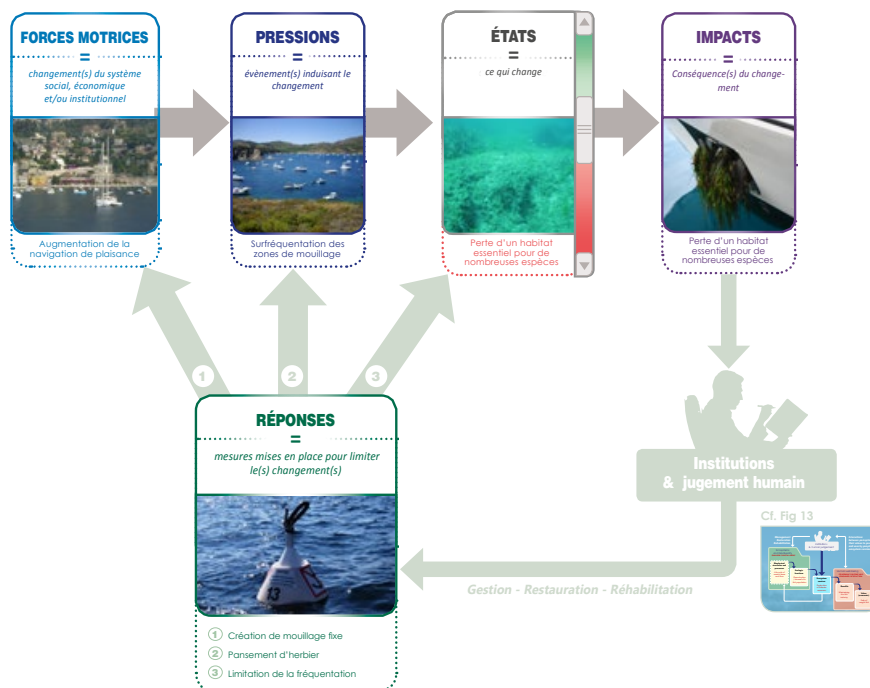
FORCES MOTRICES
=
changement(s) du système social, économique et/ou institutionnel

Augmentation de la navigation de plaisance

PRESSIONS
=
évènement(s) induisant le changement

Surfréquentation des zones de mouillage

ÉTATS
=
ce qui change

Perte d'un habitat essentiel pour de nombreuses espèces

IMPACTS
=
Conséquence(s) du changement

Perte d'un habitat essentiel pour de nombreuses espèces

1 2 3

RÉPONSES
=
mesures mises en place pour limiter le(s) changement(s)

13

1 Création de mouillage fixe
2 Pansement d'herbier
3 Limitation de la fréquentation

Institutions & jugement humain

Cf. Fig 13

Gestion - Restauration - Réhabilitation